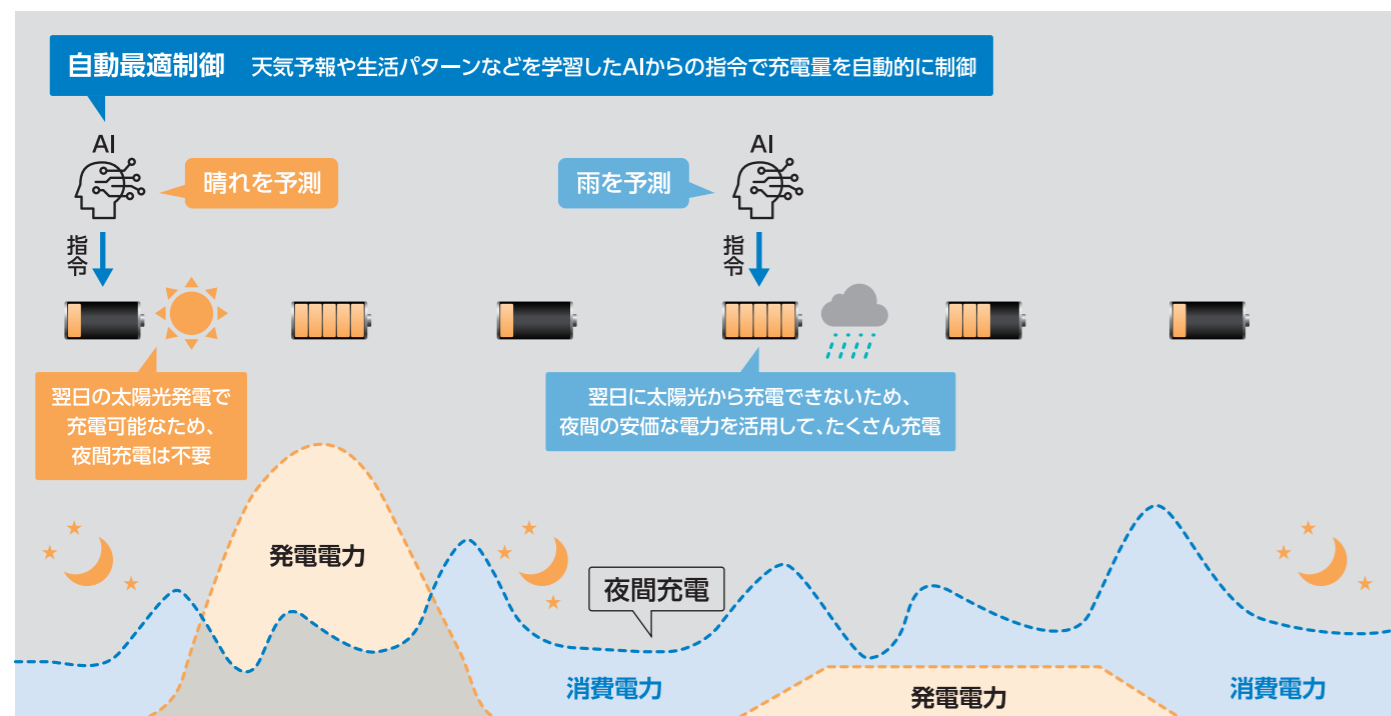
自動最適制御　天気予報や生活パターンなどを学習したAIからの指令で充電量を自動的に制御

AI

晴れを予測

指令

雨を予測

AI

指令

翌日の太陽光発電で充電可能なため、夜間充電は不要

翌日に太陽光から充電できないため、夜間の安価な電力を活用して、たくさん充電

発電電力

夜間充電

消費電力

発電電力

消費電力